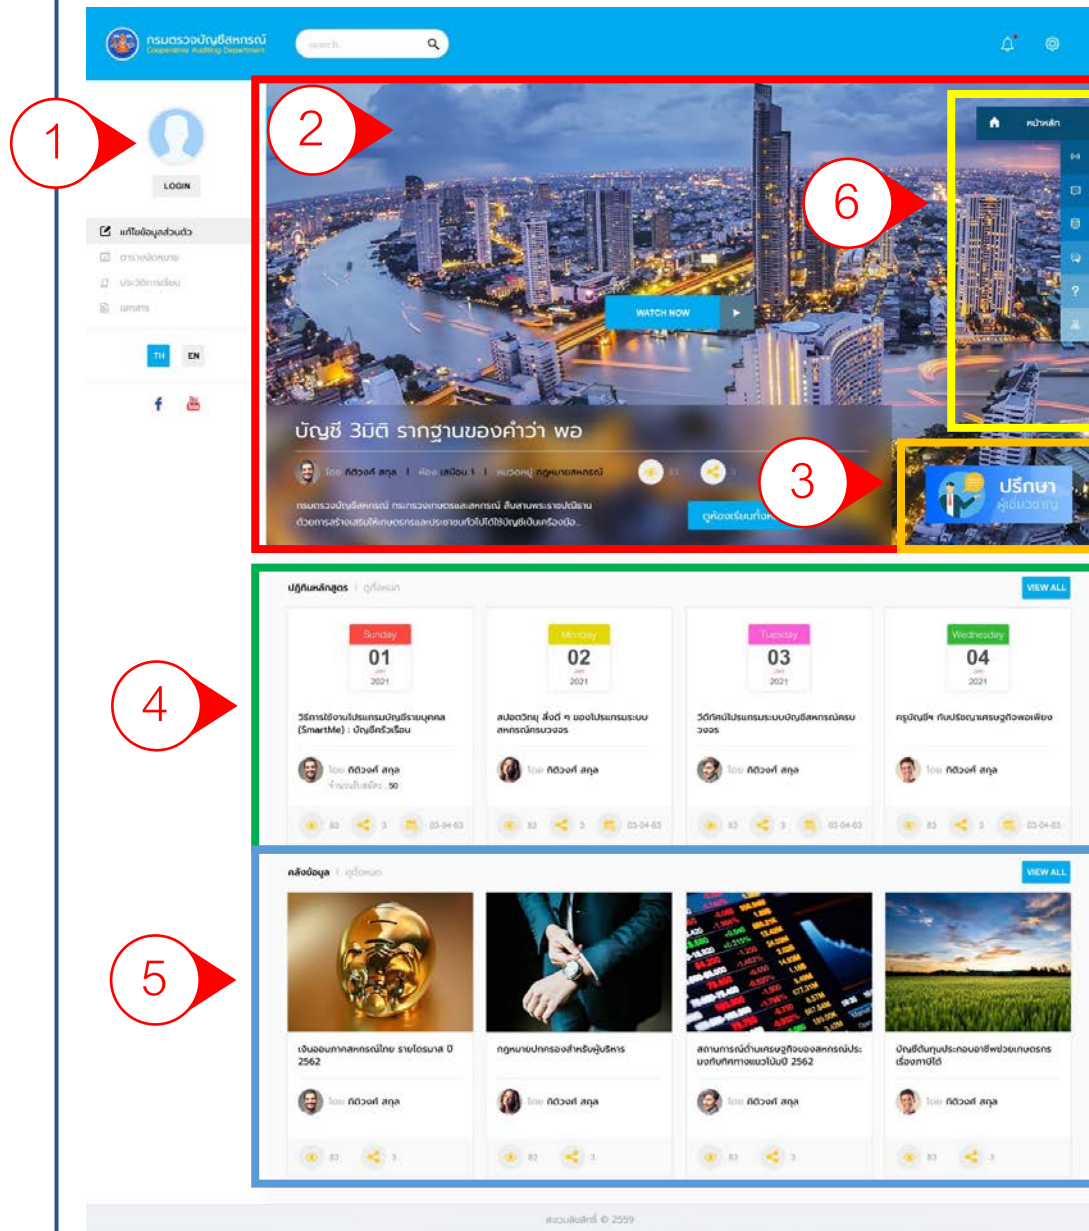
กรมตรวจบัญชีสหกรณ์
Cooperative Auditing Department

search

1

LOGIN

แก้ไขข้อมูลส่วนตัว
ตารางนัดหมาย
ประวัติการเรียน
เอกสาร

TH EN

2

WATCH NOW

บัญชี 3มิติ รากฐานของคำว่า พอ

โดย กิติวงศ์ สกุล | ห้อง เสมือน 1 | หมวดหมู่ กฎหมายสหกรณ์

กรมตรวจบัญชีสหกรณ์ กระทรวงเกษตรและสหกรณ์ สืบสานพระราชปณิธาน ด้วยการสร้างเสริมให้เกษตรกรและประชาชนทั่วไปได้ใช้บัญชีเป็นเครื่องมือ...

ดูห้องเรียนทั้งหมด

6

หน้าหลัก

?

3

ปรึกษา
ผู้เชี่ยวชาญ

4

ปฏิทินหลักสูตร | ดูทั้งหมด

VIEW ALL

Sunday
01
JAN
2021
วิธีการใช้งานโปรแกรมบัญชีรายบุคคล (SmartMe) : บัญชีครัวเรือน
โดย กิติวงศ์ สกุล
จำนวนที่สมัคร : 50
83 3 03-04-63

Monday
02
JAN
2021
สปอตวิทยุ สิ่งดี ๆ ของโปรแกรมระบบสหกรณ์ครบวงจร
โดย กิติวงศ์ สกุล
83 3 03-04-63

Tuesday
03
JAN
2021
วีดิทัศน์โปรแกรมระบบบัญชีสหกรณ์ครบวงจร
โดย กิติวงศ์ สกุล
83 3 03-04-63

Wednesday
04
JAN
2021
ครูบัญชีฯ กับปรัชญาเศรษฐกิจพอเพียง
โดย กิติวงศ์ สกุล
83 3 03-04-63

5

คลังข้อมูล | ดูทั้งหมด

VIEW ALL

เงินออมภาคสหกรณ์ไทย รายไตรมาส ปี 2562
โดย กิติวงศ์ สกุล
83 3

กฎหมายปกครองสำหรับผู้บริหาร
โดย กิติวงศ์ สกุล
83 3

สถานการณ์ด้านเศรษฐกิจของสหกรณ์ประมงกับทิศทางแนวโน้มปี 2562
โดย กิติวงศ์ สกุล
83 3

บัญชีต้นทุนประกอบอาชีพช่วยเกษตรกรเรื่องการปีได้
โดย กิติวงศ์ สกุล
83 3

สงวนลิขสิทธิ์ © 2559